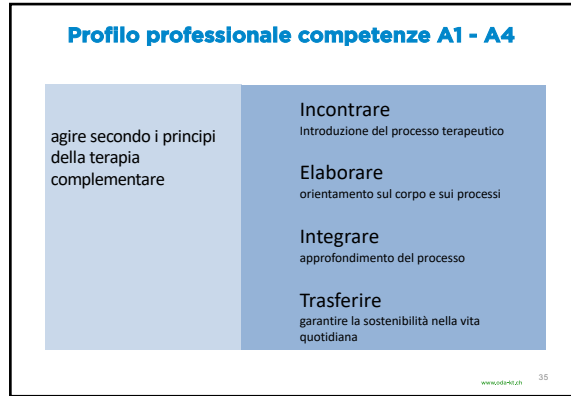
Profilo professionale competenze A1 - A4

agire secondo i principi della terapia complementare

Incontrare
Introduzione del processo terapeutico

Elaborare
orientamento sul corpo e sui processi

Integrare
approfondimento del processo

Trasferire
garantire la sostenibilità nella vita quotidiana

www.oda-kt.ch

35